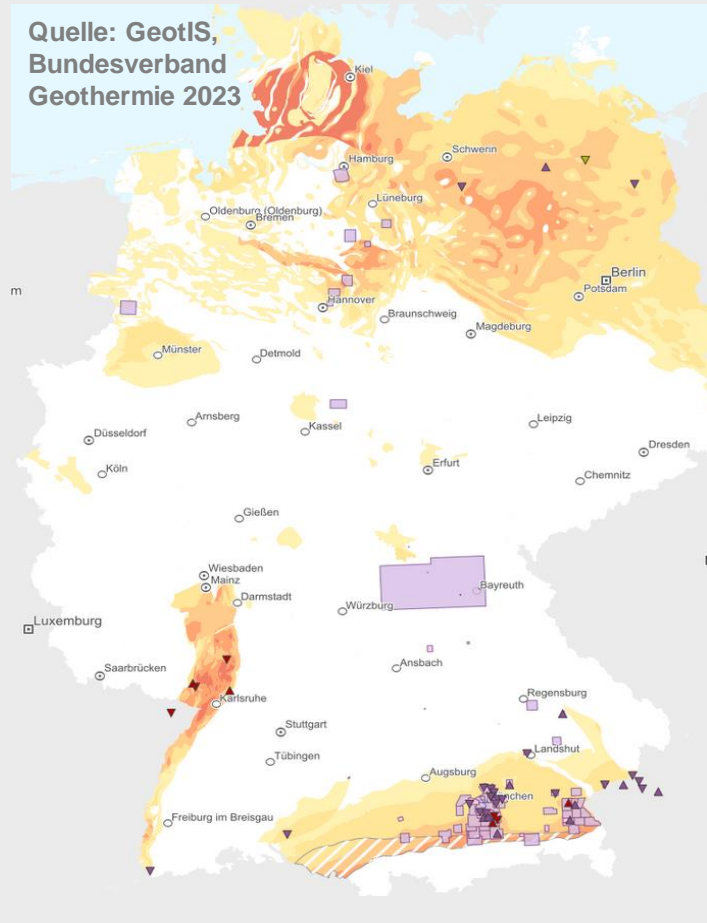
Quelle: GeotIS, Bundesverband Geothermie 2023

Kiel
Hamburg
Schwerin
Lüneburg
Oldenburg (Oldenburg)
Bremen
Berlin
Potsdam
Hannover
Braunschweig
Magdeburg
Münster
Detmold
Arnsberg
Kassel
Leipzig
Düsseldorf
Dresden
Köln
Erfurt
Chemnitz
Gießen
Wiesbaden
Mainz
Darmstadt
Bayreuth
Würzburg
Luxemburg
Ansbach
Saarbrücken
Regensburg
Karlsruhe
Stuttgart
Landshut
Tübingen
Augsburg
München
Freiburg im Breisgau
m